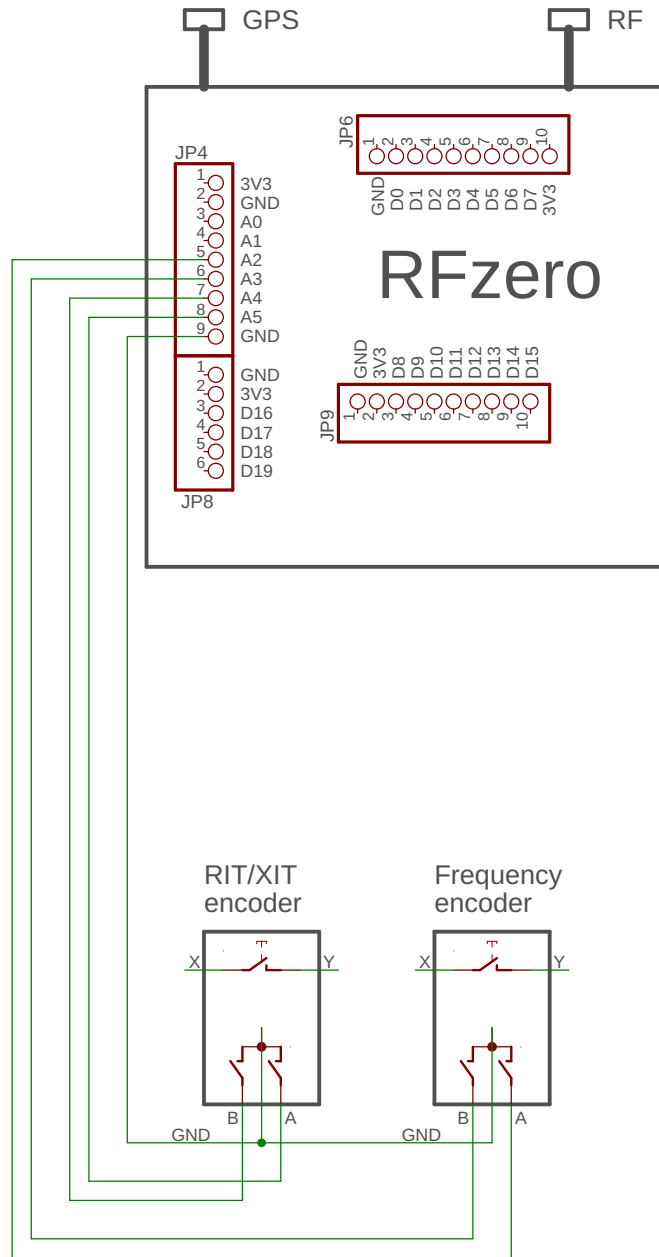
GPS

RF

JP6
1 2 3 4 5 6 7 8 9 10
GND D0 D1 D2 D3 D4 D5 D6 D7 3V3

JP4
1 3V3
2 GND
3 A0
4 A1
5 A2
6 A3
7 A4
8 A5
9 GND

1 GND
2 3V3
3 D16
4 D17
5 D18
6 D19
JP8

RFzero

GND 3V3 D8 D9 D10 D11 D12 D13 D14 D15
1 2 3 4 5 6 7 8 9 10
JP9

RIT/XIT encoder

Frequency encoder

X Y

X Y

B A

B A

GND

GND